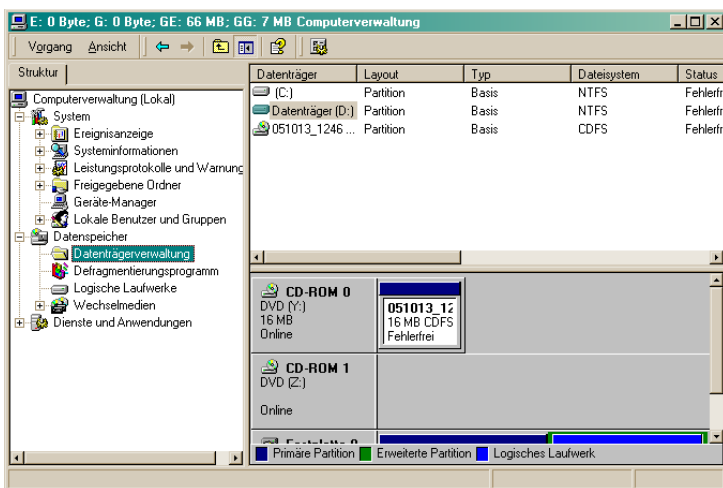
E: 0 Byte; G: 0 Byte; GE: 66 MB; GG: 7 MB Computerverwaltung

Vorgang Ansicht

Struktur

Computerverwaltung (Lokal)
System
Ereignisanzeige
Systeminformationen
Leistungsprotokolle und Warnung
Freigegebene Ordner
Geräte-Manager
Lokale Benutzer und Gruppen
Datenspeicher
Datenträgerverwaltung
Defragmentierungsprogramm
Logische Laufwerke
Wechselmedien
Dienste und Anwendungen

| Datenträger | Layout | Typ | Dateisystem | Status |
|---|---|---|---|---|
| (C:) | Partition | Basis | NTFS | Fehlerfr |
| Datenträger (D:) | Partition | Basis | NTFS | Fehlerfr |
| 051013_1246 ... | Partition | Basis | CDFS | Fehlerfr |

CD-ROM 0
DVD (Y:)
16 MB
Online

051013_12
16 MB CDFS
Fehlerfrei

CD-ROM 1
DVD (Z:)

Online

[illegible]

Primäre Partition Erweiterte Partition Logisches Laufwerk